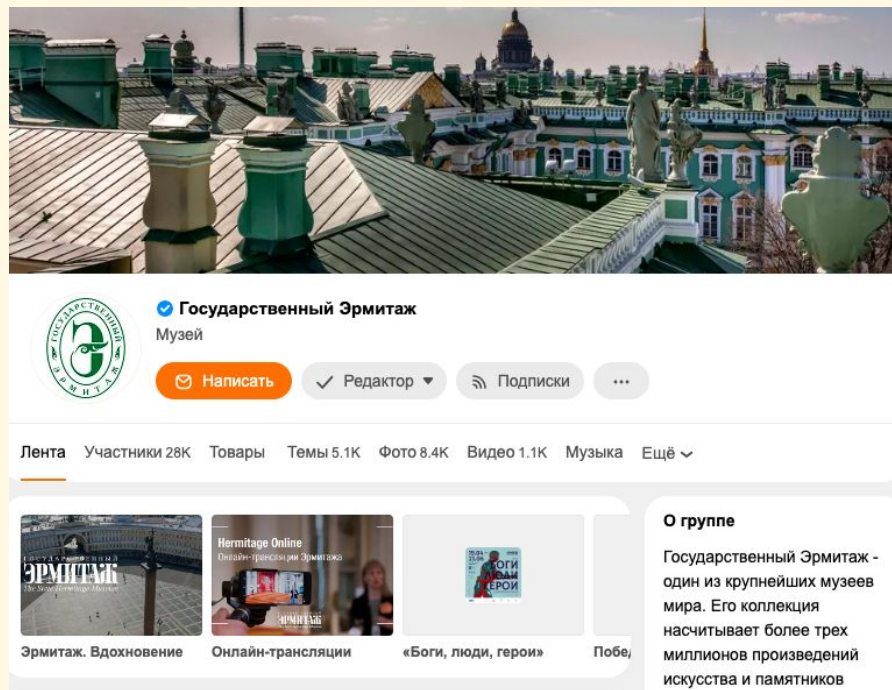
ГОСУДАРСТВЕННЫЙ ЭРМИТАЖ

Государственный Эрмитаж
Музей

Написать
Редактор
Подписки
···

Лента
Участники 28K
Товары
Темы 5.1K
Фото 8.4K
Видео 1.1K
Музыка
Ещё

ГОСУДАРСТВЕННЫЙ ЭРМИТАЖ
The State Hermitage Museum
Эрмитаж. Вдохновение

Hermitage Online
Онлайн-трансляции Эрмитажа
ЭРМИТАЖ
Онлайн-трансляции

БОГИ ЛЮДИ ГЕРОИ
«Боги, люди, герои»

Побе

О группе

Государственный Эрмитаж - один из крупнейших музеев мира. Его коллекция насчитывает более трех миллионов произведений искусства и памятников